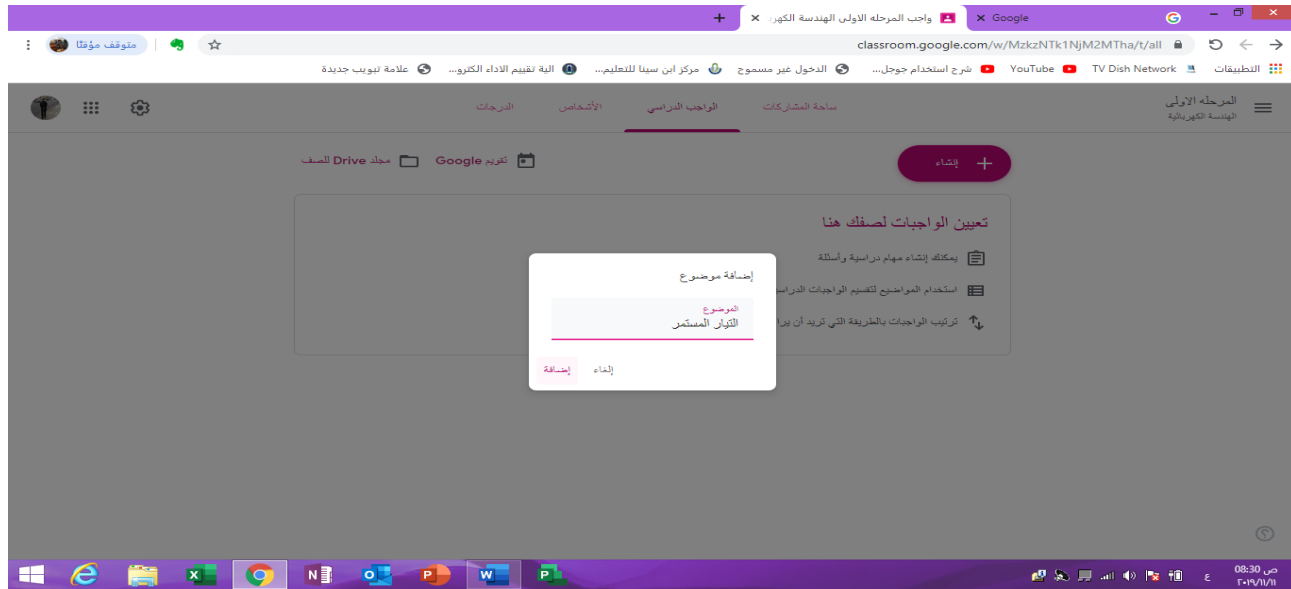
Google ×
واجب المرحله الاولى الهندسة الكهر ×
+

classroom.google.com/w/MzkzNTk1NjM2MTha/t/all
متوقف مؤقتًا

التطبيقات
TV Dish Network
YouTube
شرح استخدام جوجل...
الدخول غير مسموح
مركز ابن سينا للتعليم...
الية تقييم الاداء الكترو...
علامة تبويب جديدة

المرحله الاولى
الهندسة الكهربائية

ساحة المشاركات
الواجب الدراسي
الأشخاص
الدرجات

إنشاء
تقويم Google
مجلد Drive للصف

تعيين الواجبات لصفك هنا
يمكنك إنشاء مهام دراسية وأسئلة
استخدام المواضيع لتقسيم الواجبات الدراس
ترتيب الواجبات بالطريقة التي تريد أن ترا

إضافة موضوع
الموضوع
التيار المستمر
إلغاء
إضافة

ص 08:30
٢٠١٩/١١/١١
ع